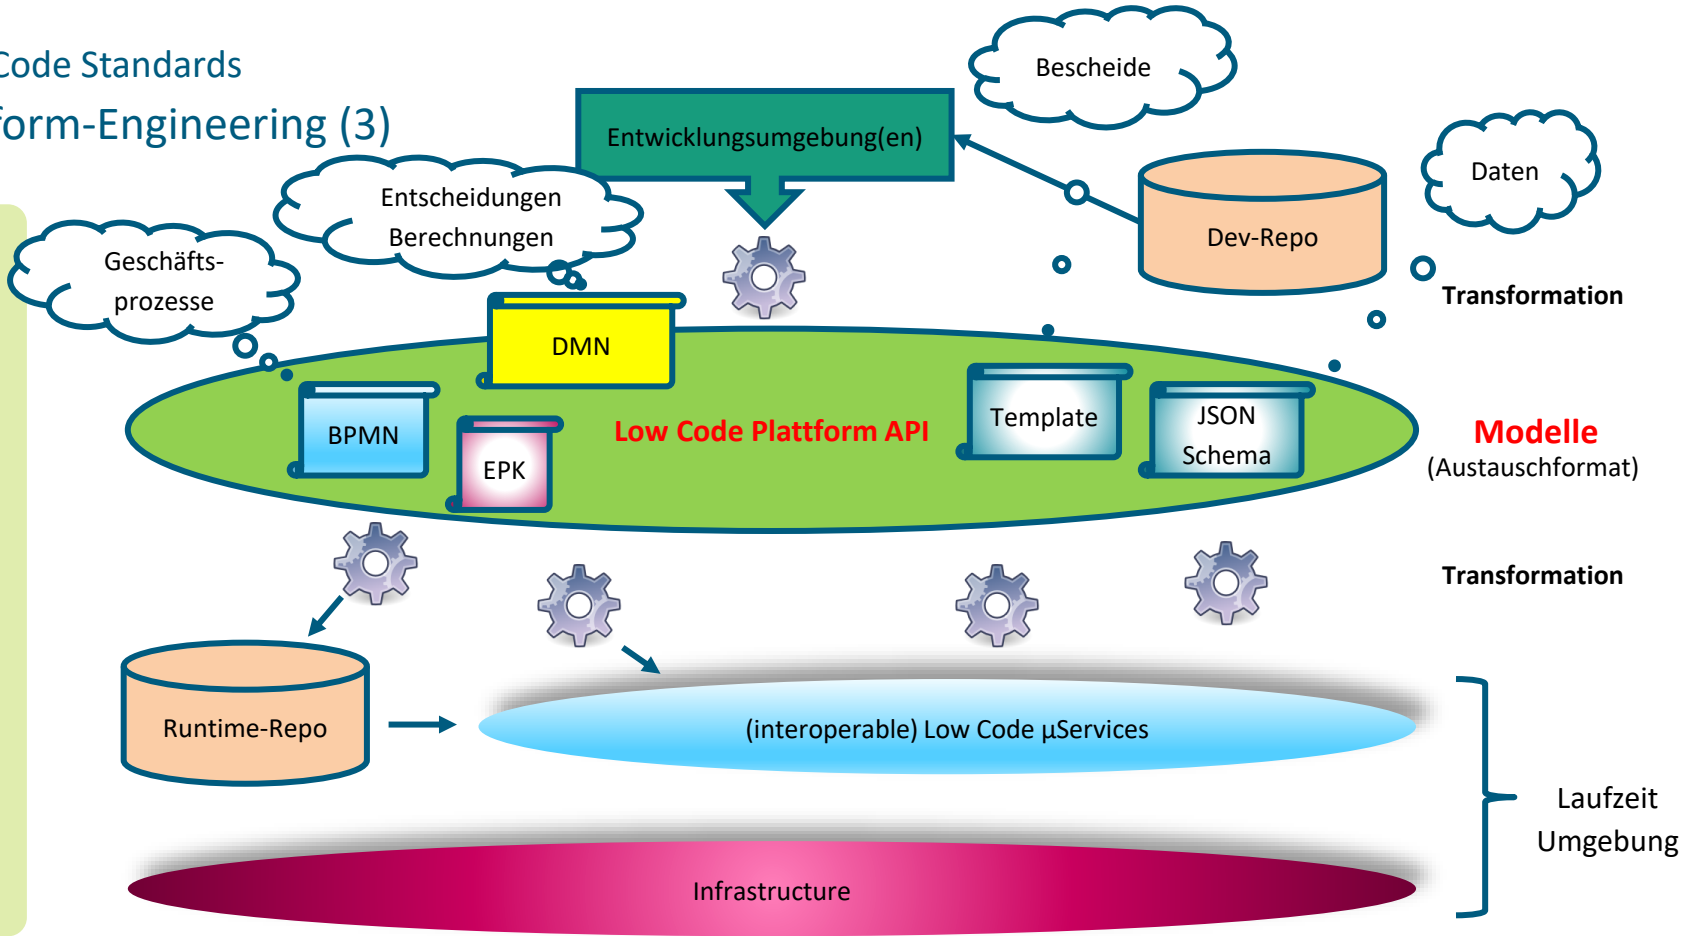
Code Standards
form-Engineering (3)

Bescheide

Entwicklungsumgebung(en)

Daten

Entscheidungen
Berechnungen

Dev-Repo

Geschäfts-
prozesse

Transformation

DMN

BPMN

EPK

Low Code Plattform API

Template

JSON
Schema

Modelle
(Austauschformat)

Transformation

Runtime-Repo

(interoperable) Low Code µServices

Laufzeit
Umgebung

Infrastructure